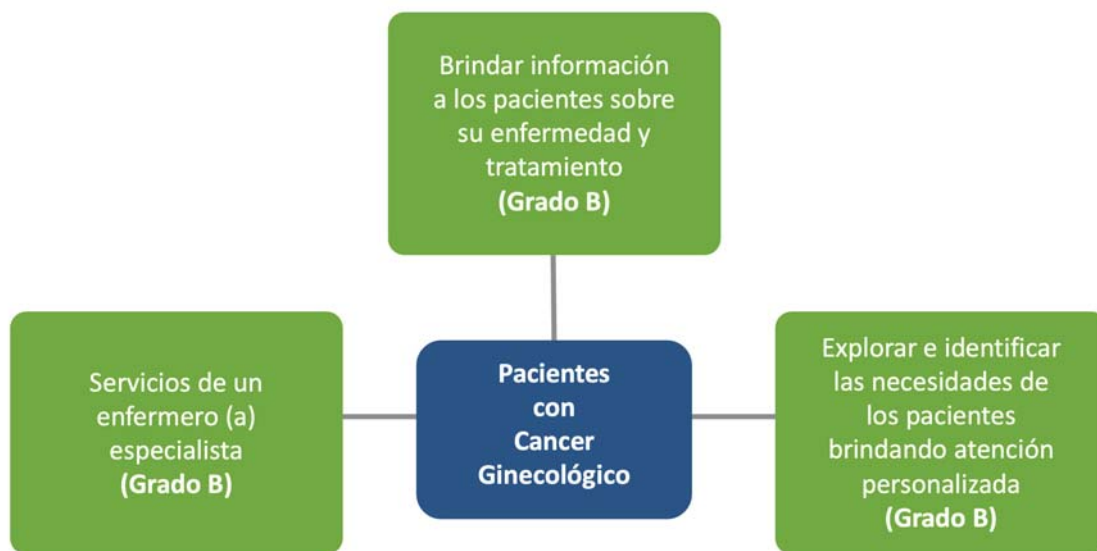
Brindar información a los pacientes sobre su enfermedad y tratamiento
**(Grado B)**

Servicios de un enfermero (a) especialista
**(Grado B)**

**Pacientes con Cancer Ginecológico**

Explorar e identificar las necesidades de los pacientes brindando atención personalizada
**(Grado B)**